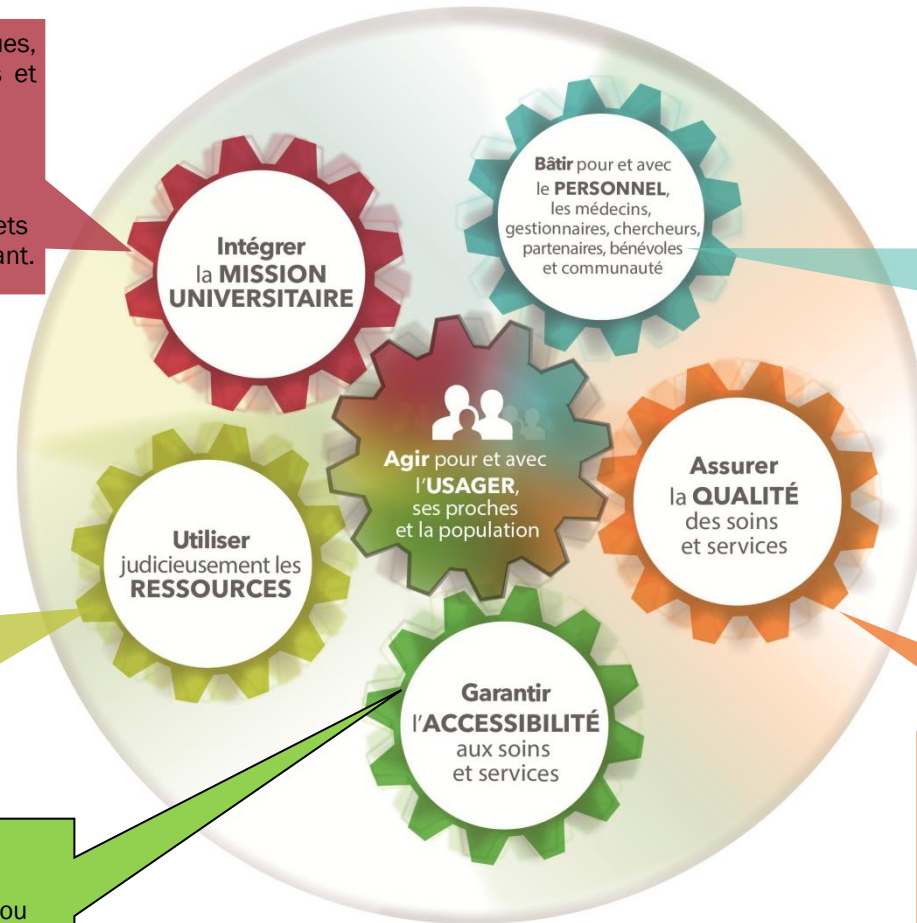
ues, s et

ets ant.

Intégrer la MISSION UNIVERSITAIRE

Bâtir pour et avec le PERSONNEL, les médecins, gestionnaires, chercheurs, partenaires, bénévoles et communauté

Agir pour et avec l'USAGER, ses proches et la population

Assurer la QUALITÉ des soins et services

Utiliser judicieusement les RESSOURCES

Garantir l'ACCESSIBILITÉ aux soins et services

ou